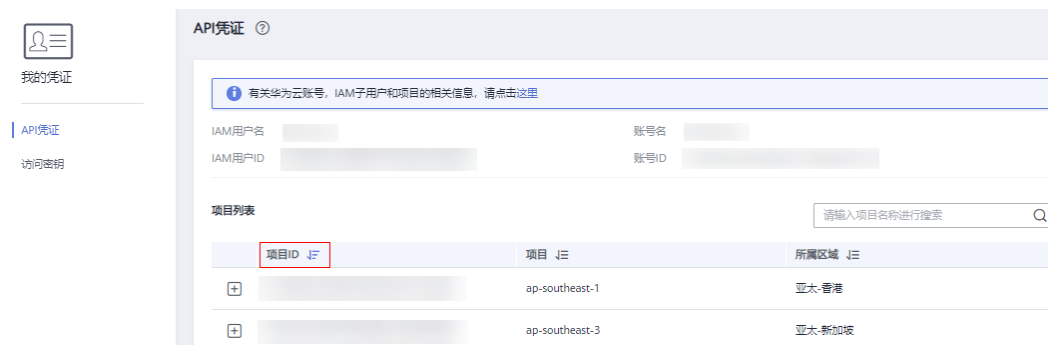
我的凭证

API凭证

访问密钥

API凭证 ⓘ

有关华为云账号，IAM子用户和项目的相关信息，请点击这里

IAM用户名 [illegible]

账号名 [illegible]

IAM用户ID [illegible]

账号ID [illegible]

项目列表

请输入项目名称进行搜索

| | 项目ID | 项目 | 所属区域 |
|---|---|---|---|
| + | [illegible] | ap-southeast-1 | 亚太-香港 |
| + | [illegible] | ap-southeast-3 | 亚太-新加坡 |